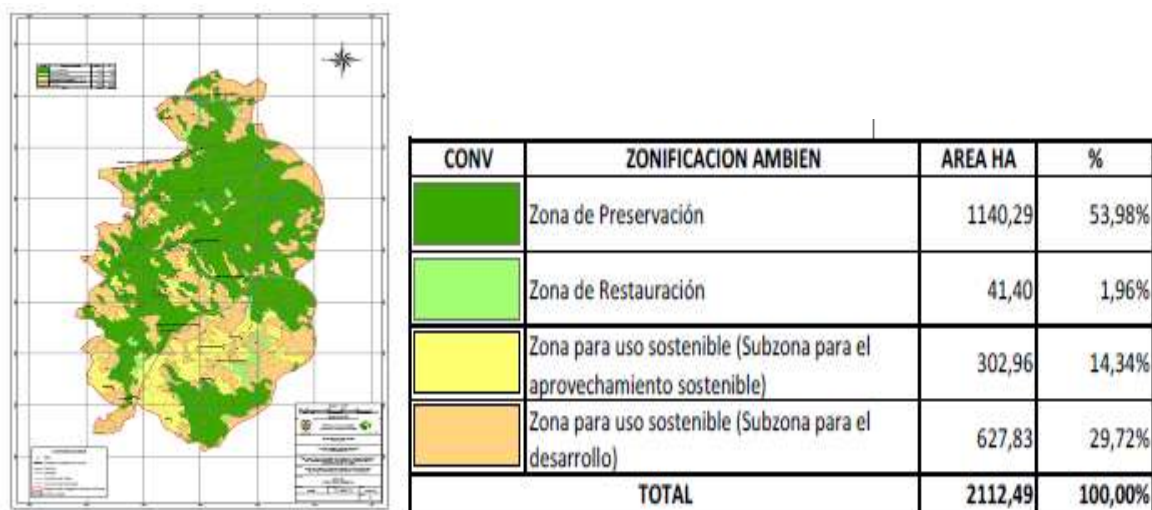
| CONV | ZONIFICACION AMBIEN | AREA HA | % |
|---|---|---|---|
| | Zona de Preservación | 1140,29 | 53,98% |
| | Zona de Restauración | 41,40 | 1,96% |
| | Zona para uso sostenible (Subzona para el aprovechamiento sostenible) | 302,96 | 14,34% |
| | Zona para uso sostenible (Subzona para el desarrollo) | 627,83 | 29,72% |
| TOTAL | | 2112,49 | 100,00% |